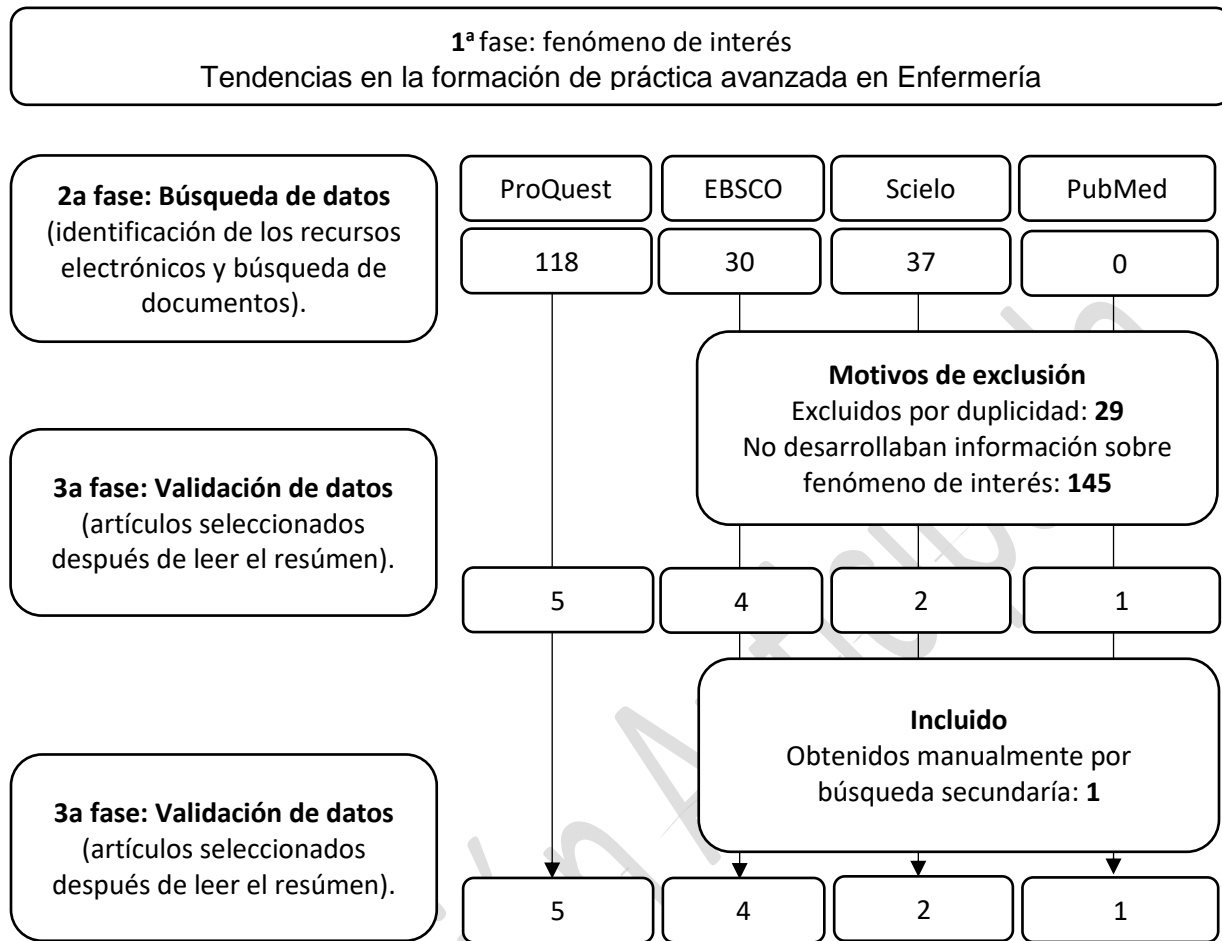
**1ª** fase: fenómeno de interés
Tendencias en la formación de práctica avanzada en Enfermería

**2a fase: Búsqueda de datos** (identificación de los recursos electrónicos y búsqueda de documentos).

| ProQuest | EBSCO | Scielo | PubMed |
|---|---|---|---|
| 118 | 30 | 37 | 0 |

**Motivos de exclusión**
Excluidos por duplicidad: **29**
No desarrollaban información sobre fenómeno de interés: **145**

**3a fase: Validación de datos** (artículos seleccionados después de leer el resúmen).

| 5 | 4 | 2 | 1 |
|---|---|---|---|

**Incluido**
Obtenidos manualmente por búsqueda secundaría: **1**

**3a fase: Validación de datos** (artículos seleccionados después de leer el resúmen).

| 5 | 4 | 2 | 1 |
|---|---|---|---|